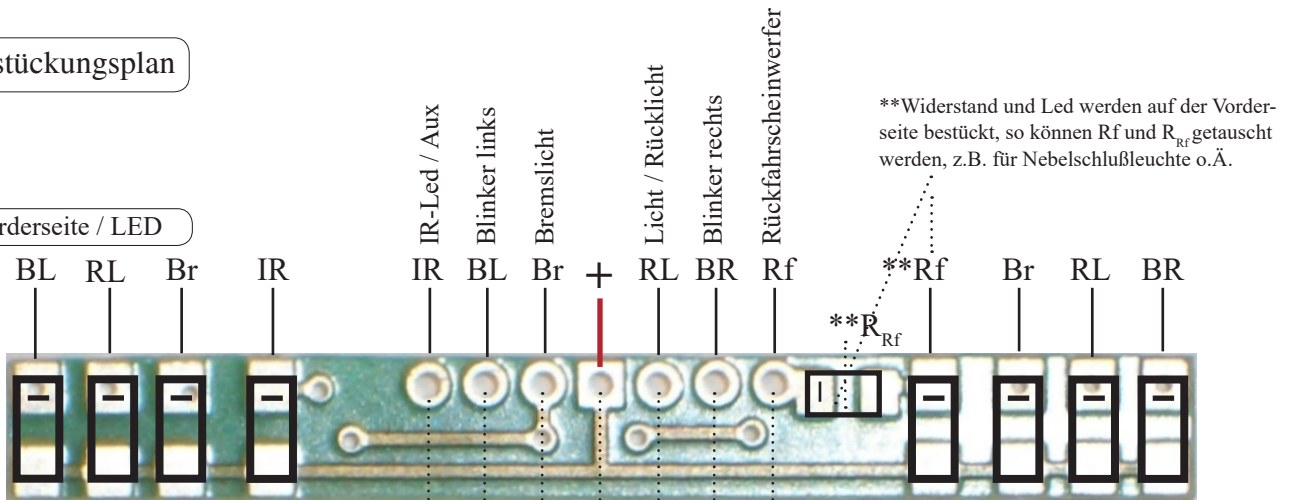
stückungsplan

rderseite / LED

IR-Led / Aux
Blinker links
Bremslicht
Licht / Rücklicht
Blinker rechts
Rückfahrscheinwerfer

**Widerstand und Led werden auf der Vorderseite bestückt, so können Rf und $R_{Rf}$ getauscht werden, z.B. für Nebelschlußleuchte o.Ä.

BL RL Br IR IR BL Br + RL BR Rf **Rf Br RL BR

**$R_{Rf}$